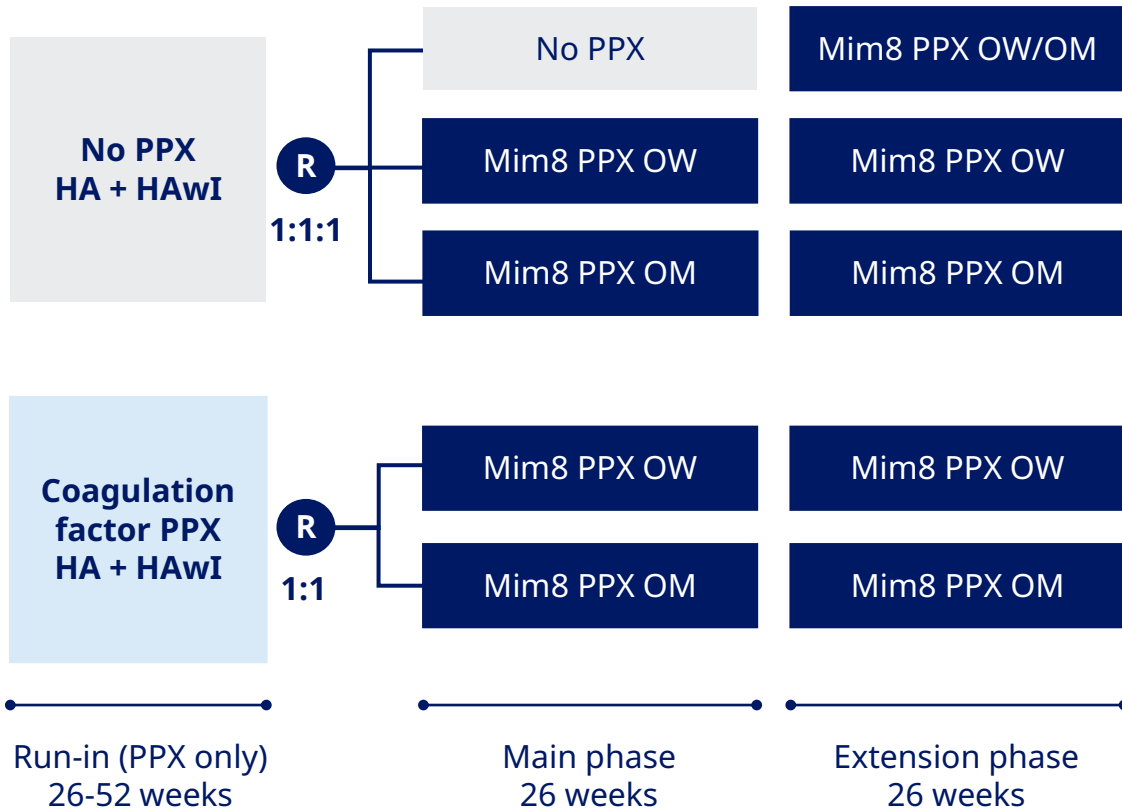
No PPX
HA + HAwI

R

1:1:1

No PPX

Mim8 PPX OW/OM

Mim8 PPX OW

Mim8 PPX OW

Mim8 PPX OM

Mim8 PPX OM

Coagulation factor PPX
HA + HAwI

R

1:1

Mim8 PPX OW

Mim8 PPX OW

Mim8 PPX OM

Mim8 PPX OM

Run-in (PPX only)
26-52 weeks

Main phase
26 weeks

Extension phase
26 weeks